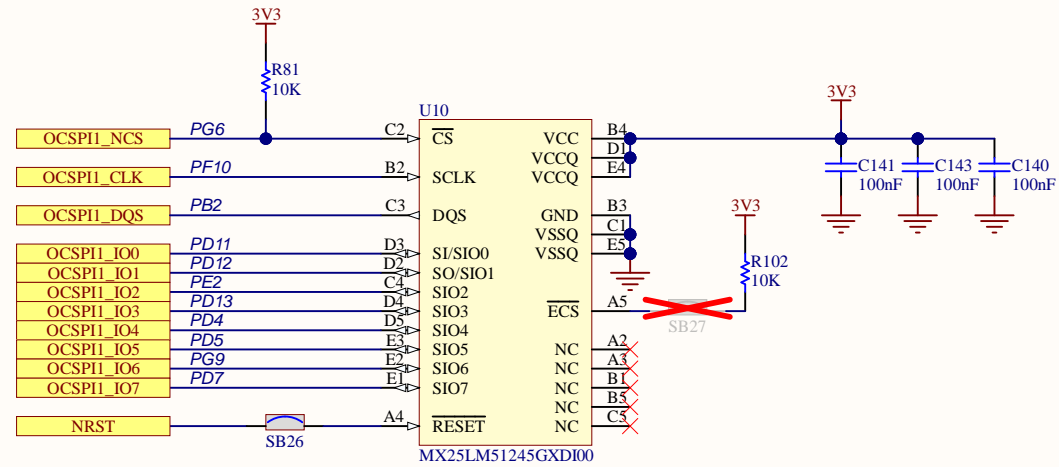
3V3

R81
10K

OCSPI1_NCS
PG6
C2
$\overline{CS}$

U10

VCC
B4
VCCQ
D1
VCCQ
E4

3V3

C141
100nF
C143
100nF
C140
100nF

OCSPI1_CLK
PF10
B2
SCLK

OCSPI1_DQS
PB2
C3
DQS

GND
B3
VSSQ
C1
VSSQ
E5

3V3

R102
10K

OCSPI1_IO0
PD11
D3
SI/SIO0
OCSPI1_IO1
PD12
D2
SO/SIO1
OCSPI1_IO2
PE2
C4
SIO2
OCSPI1_IO3
PD13
D4
SIO3
$\overline{ECS}$
A5
SB27
OCSPI1_IO4
PD4
D5
SIO4
OCSPI1_IO5
PD5
E3
SIO5
NC
A2
OCSPI1_IO6
PG9
E2
SIO6
NC
A3
OCSPI1_IO7
PD7
E1
SIO7
NC
B1
NC
B5
NRST
SB26
A4
$\overline{RESET}$
NC
C5

MX25LM51245GXDI00